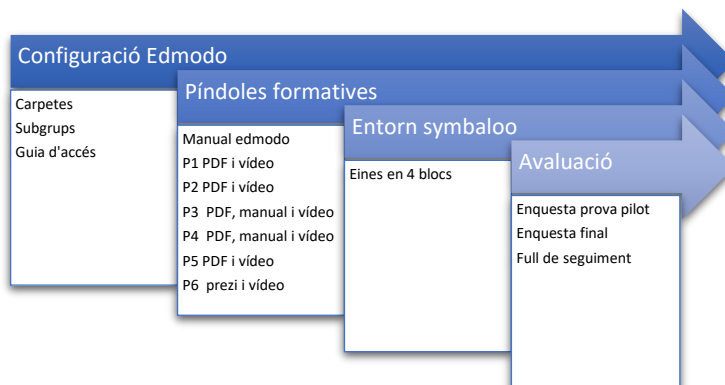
Configuració Edmodo

Carpetes
Subgrups
Guia d'accés

Píndoles formatives

Manual edmodo
P1 PDF i vídeo
P2 PDF i vídeo
P3 PDF, manual i vídeo
P4 PDF, manual i vídeo
P5 PDF i vídeo
P6 prezi i vídeo

Entorn symbaloo

Eines en 4 blocs

Avaluació

Enquesta prova pilot
Enquesta final
Full de seguiment